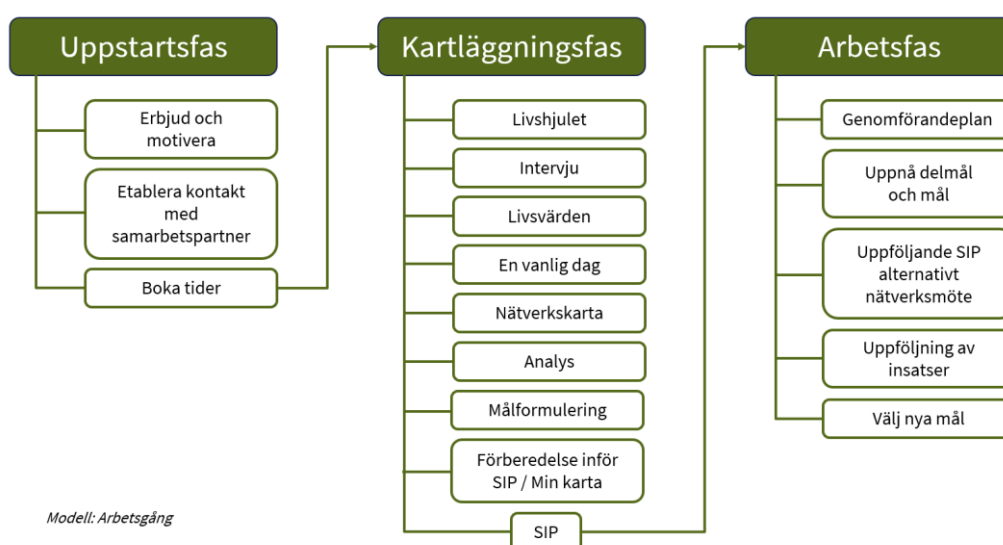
Uppstartsfas

Erbjud och motivera

Etablera kontakt med samarbetspartner

Boka tider

Kartläggningsfas

Livshjulet

Intervju

Livsvärden

En vanlig dag

Nätverkskarta

Analys

Målformulering

Förberedelse inför SIP / Min karta

SIP

Arbetsfas

Genomförandeplan

Uppnå delmål och mål

Uppföljande SIP alternativt nätverksmöte

Uppföljning av insatser

Välj nya mål

Modell: Arbetsgång